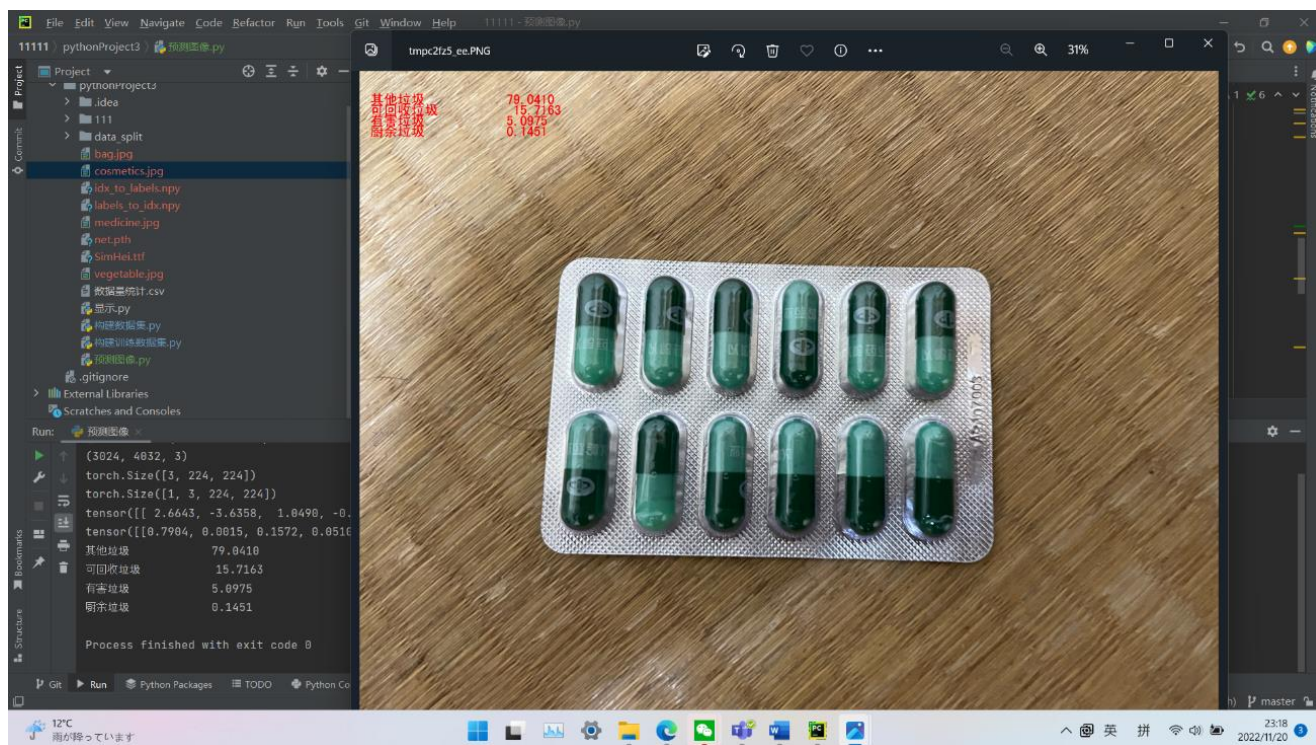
File Edit View Navigate Code Refactor Run Tools Git Window Help 11111 - 预测图像.py

11111 〉 pythonProject3 〉 预测图像.py

Project

pythonProject3
.idea
111
data_split
bag.jpg
cosmetics.jpg
idx_to_labels.npy
labels_to_idx.npy
medicine.jpg
net.pth
SimHei.ttf
vegetable.jpg
数据量统计.csv
显示.py
构建数据集.py
构建训练数据集.py
预测图像.py
.gitignore
External Libraries
Scratches and Consoles

Run: 预测图像

(3024, 4032, 3)
torch.Size([3, 224, 224])
torch.Size([1, 3, 224, 224])
tensor([[ 2.6643, -3.6358, 1.0490, -0.
tensor([[0.7904, 0.0015, 0.1572, 0.0510
其他垃圾 79.0410
可回收垃圾 15.7163
有害垃圾 5.0975
厨余垃圾 0.1451

Process finished with exit code 0

Git Run Python Packages TODO Python Co

tmpc2fz5_ee.PNG 31%

其他垃圾 79.0410
可回收垃圾 15.7163
有害垃圾 5.0975
厨余垃圾 0.1451

master

12°C
雨が降っています

英 拼 23:18 2022/11/20 3